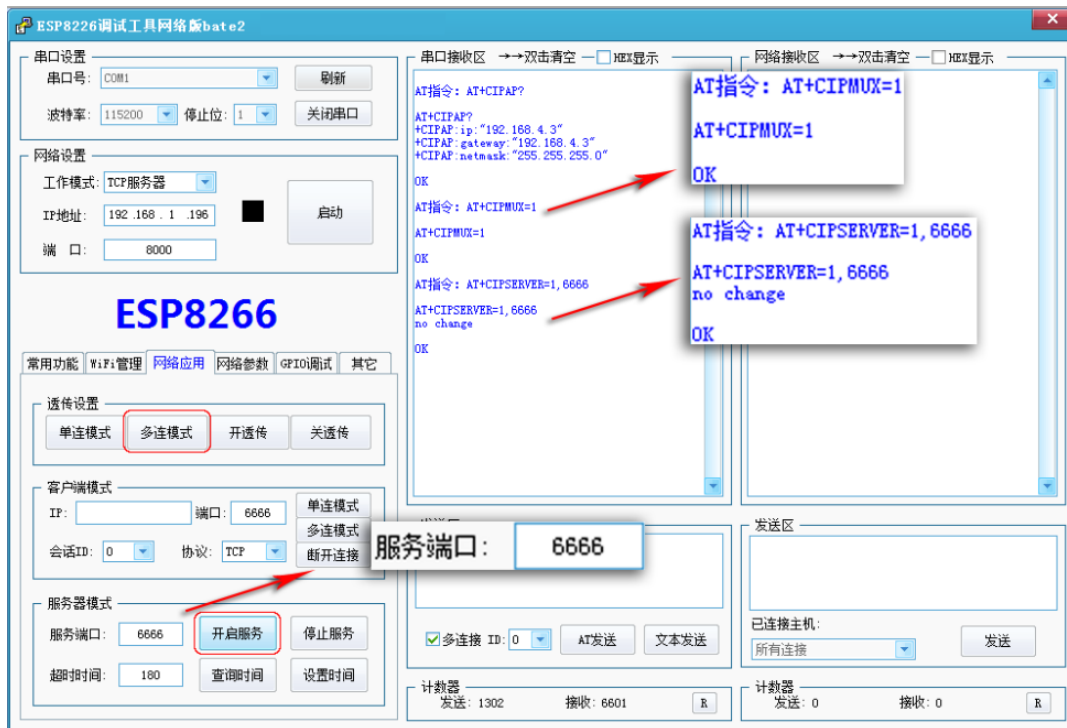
ESP8226调试工具网络版bate2

串口设置
串口号: COM1
刷新
波特率: 115200
停止位: 1
关闭串口

网络设置
工作模式: TCP服务器
IP地址: 192 .168 . 1 .196
启动
端 口: 8000

ESP8266

常用功能 | WiFi管理 | 网络应用 | 网络参数 | GPIO调试 | 其它

透传设置
单连模式
多连模式
开透传
关透传

客户端模式
IP:
端口: 6666
单连模式
多连模式
会话ID: 0
协议: TCP
断开连接

服务器模式
服务端口: 6666
开启服务
停止服务
超时时间: 180
查询时间
设置时间

串口接收区 →→双击清空 — HEX显示

AT指令: AT+CIPAP?

AT+CIPAP?
+CIPAP:ip:"192.168.4.3"
+CIPAP:gateway:"192.168.4.3"
+CIPAP:netmask:"255.255.255.0"

OK

AT指令: AT+CIPMUX=1

AT+CIPMUX=1

OK

AT指令: AT+CIPSERVER=1,6666

AT+CIPSERVER=1,6666
no change

OK

AT指令: AT+CIPMUX=1

AT+CIPMUX=1

OK

AT指令: AT+CIPSERVER=1,6666

AT+CIPSERVER=1,6666
no change

OK

服务端口: 6666

发送区
多连接 ID: 0
AT发送
文本发送

计数器
发送: 1302
接收: 6601
R

网络接收区 →→双击清空 — HEX显示

发送区
已连接主机:
所有连接
发送

计数器
发送: 0
接收: 0
R